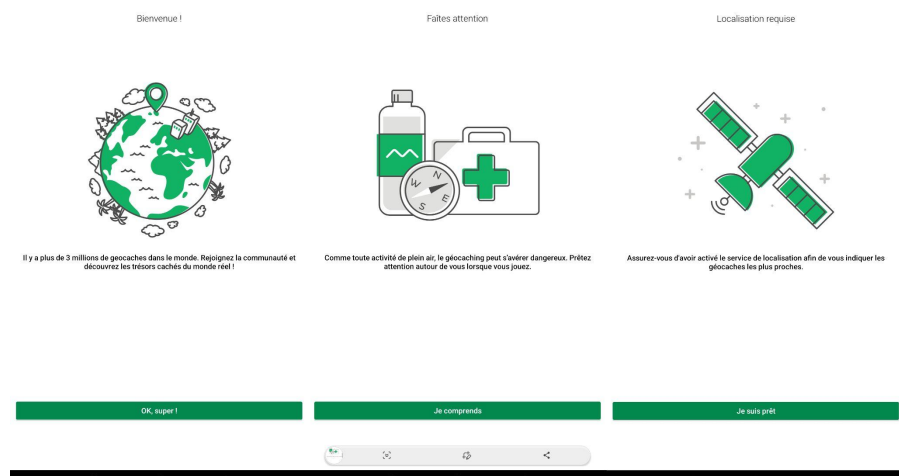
Bienvenue !

Il y a plus de 3 millions de geocaches dans le monde. Rejoignez la communauté et découvrez les trésors cachés du monde réel !

OK, super !

Faites attention

Comme toute activité de plein air, le géocaching peut s'avérer dangereux. Prêtez attention autour de vous lorsque vous jouez.

Je comprends

Localisation requise

Assurez-vous d'avoir activé le service de localisation afin de vous indiquer les géocaches les plus proches.

Je suis prêt